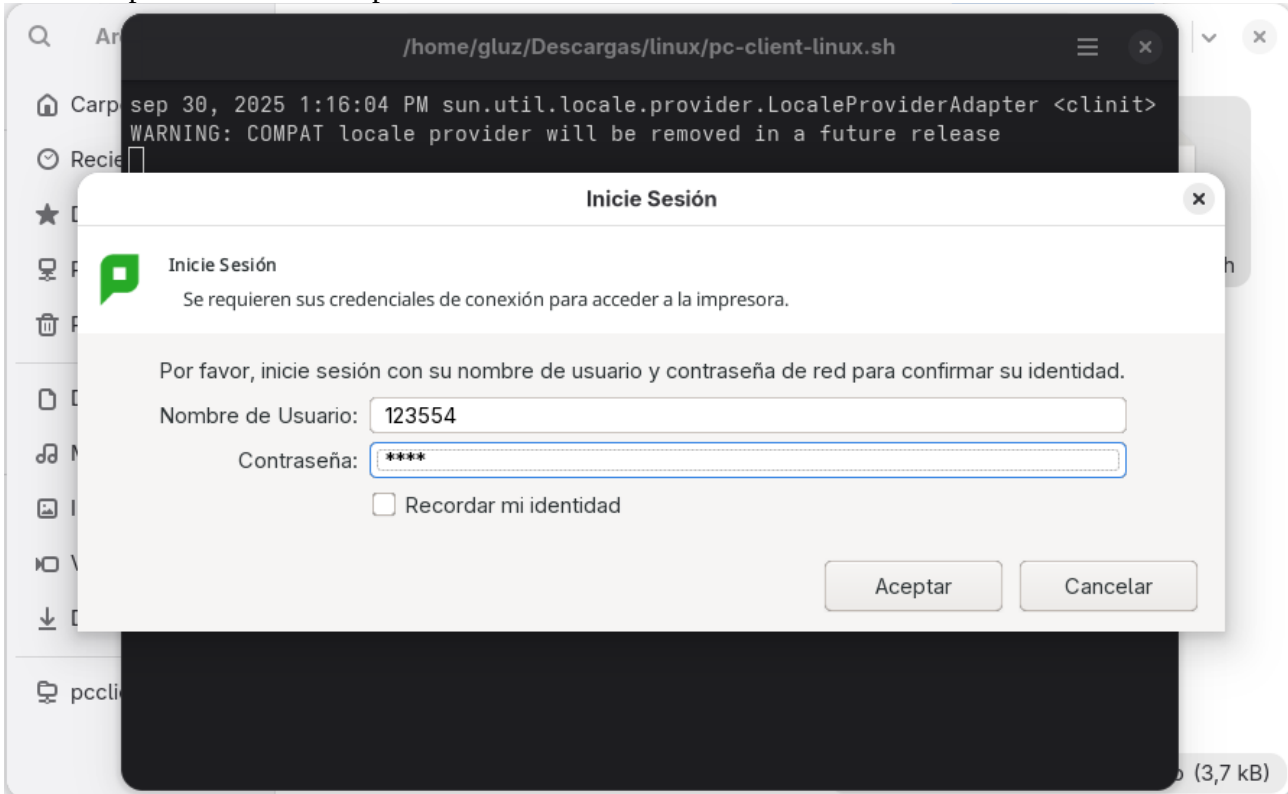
Ar
Carp
Recie
D
P
P
D
M
I
V
D
pccli

/home/gluz/Descargas/linux/pc-client-linux.sh

sep 30, 2025 1:16:04 PM sun.util.locale.provider.LocaleProviderAdapter <clinit>
WARNING: COMPAT locale provider will be removed in a future release

Inicie Sesión

Inicie Sesión
Se requieren sus credenciales de conexión para acceder a la impresora.

Por favor, inicie sesión con su nombre de usuario y contraseña de red para confirmar su identidad.
Nombre de Usuario: 123554
Contraseña: ****
Recordar mi identidad

Aceptar
Cancelar

h
(3,7 kB)